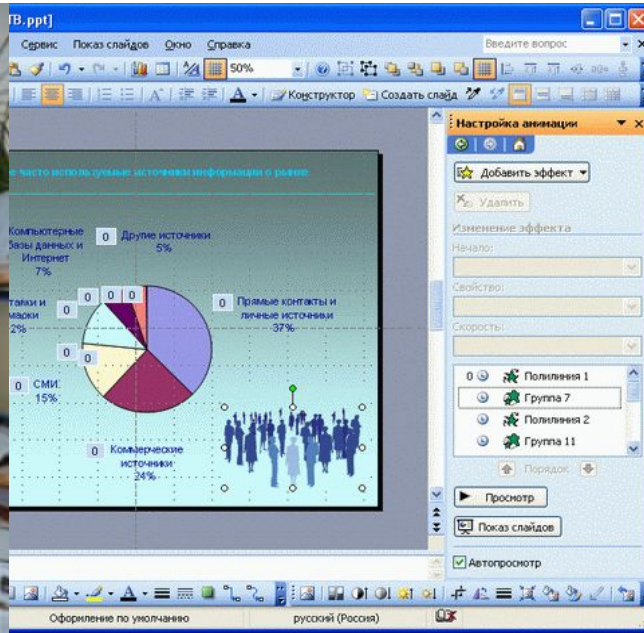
B.ppt]

Сервис Показ слайдов Окно Справка

Введите вопрос

50%

Конструктор Создать слайд

Настройка анимации

Добавить эффект

Удалить

Изменение эффекта

Начало:

Свойство:

Скорость:

0 Полилиния 1

Группа 7

Полилиния 2

Группа 11

Порядок

Просмотр

Показ слайдов

Автопросмотр

е часто используемые источники информации о рынке

Компьютерные базы данных и Интернет 7%

0 Другие источники 5%

0 Прямые контакты и личные источники 37%

0 0 0 0

0

0

такли и марки 2%

0 СМИ 15%

0 Коммерческие источники 24%

Оформление по умолчанию

русский (Россия)